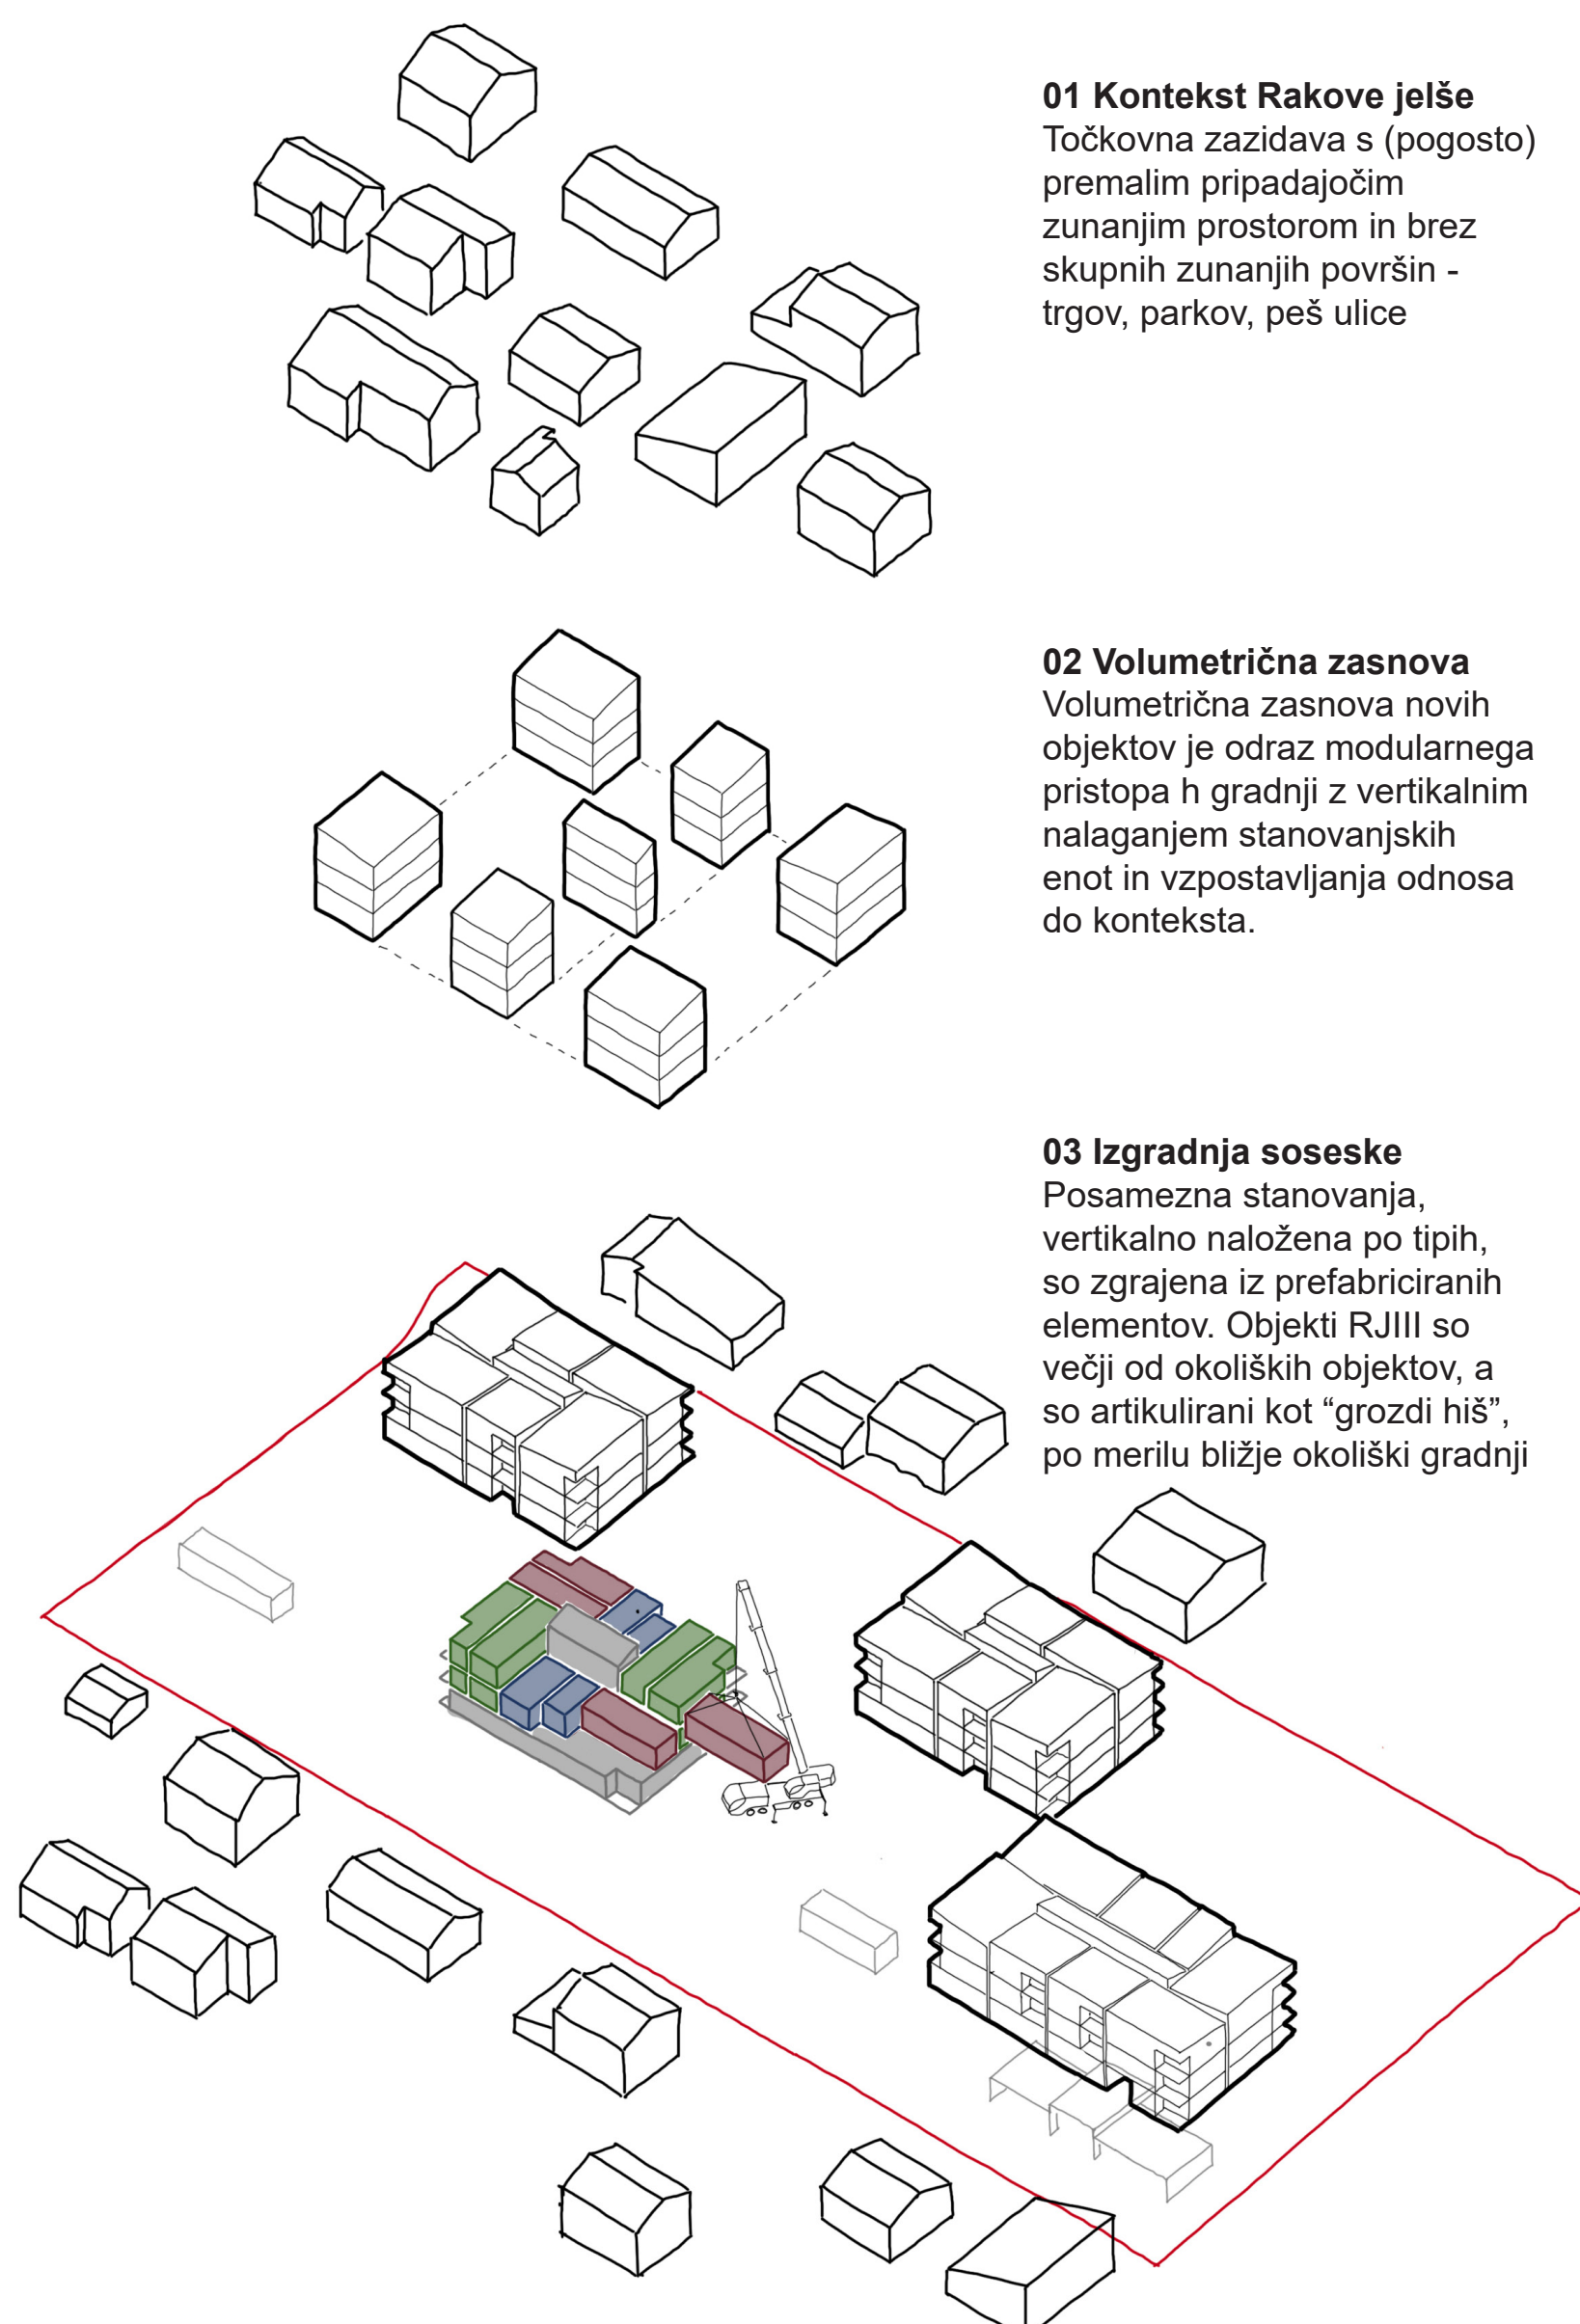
**01 Kontekst Rakove jelše**
Točkovna zazidava s (pogosto) premalim pripadajočim zunanjim prostorom in brez skupnih zunanjih površin - trgov, parkov, peš ulice

**02 Volumetrična zasnova**
Volumetrična zasnova novih objektov je odraz modularnega pristopa h gradnji z vertikalnim nalaganjem stanovanjskih enot in vzpostavljanja odnosa do konteksta.

**03 Izgradnja soseske**
Posamezna stanovanja, vertikalno naložena po tipih, so zgrajena iz prefabriciranih elementov. Objekti RJIII so večji od okoliških objektov, a so artikulirani kot “grozdi hiš”, po merilu bližje okoliški gradnji